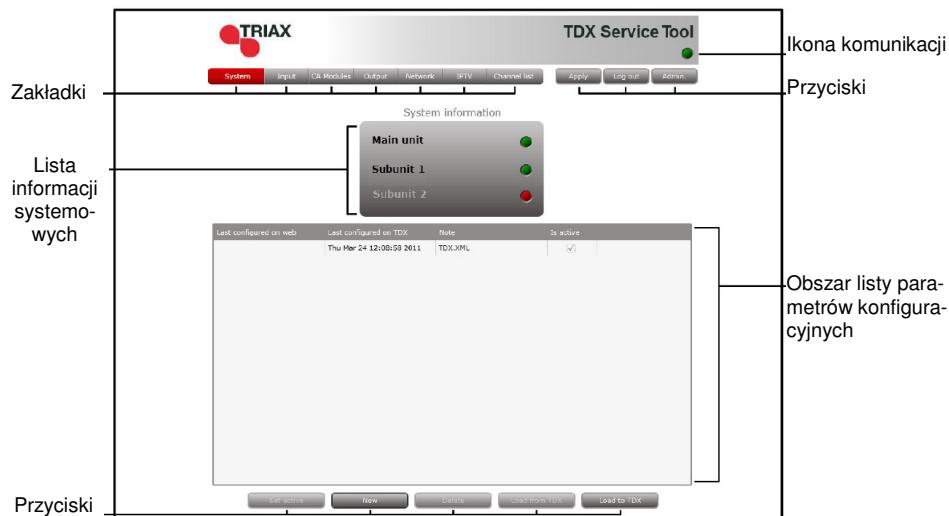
TRIAX

TDX Service Tool

Ikona komunikacji

System | Input | CA Modules | Output | Network | IPTV | Channel list

Apply | Log out | Admin

Zakładki

Przyciski

System information

Main unit

Subunit 1

Subunit 2

Lista informacji systemowych

| Last configured on web | Last configured on TDX | Note | Is active |
|---|---|---|---|
| | Thu Mar 24 12:08:58 2011 | TDX.XML | ✓ |

Obszar listy parametrów konfiguracyjnych

Set active | New | Delete | Load from TDX | Load to TDX

Przyciski